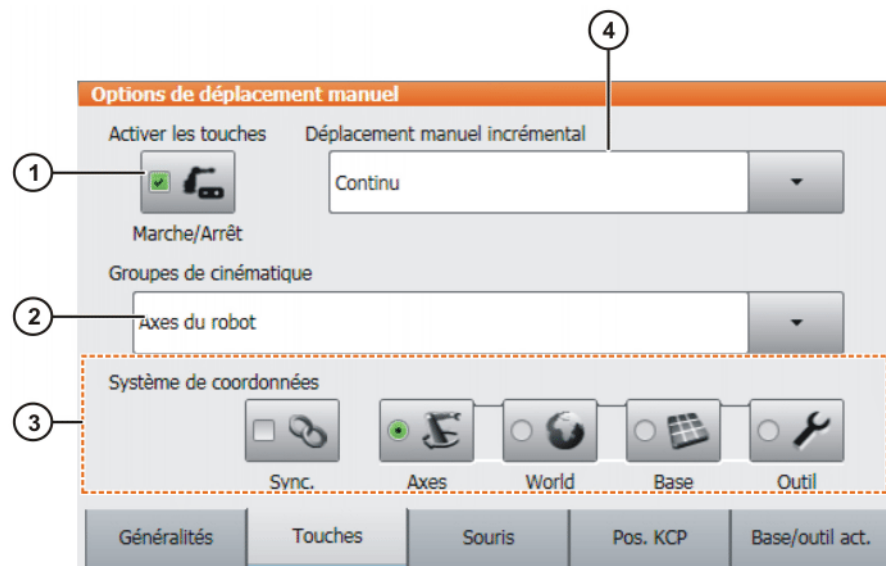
4

Options de déplacement manuel

Activer les touches

Déplacement manuel incrémental

1

Continu

Marche/Arrêt

Groupes de cinématique

2

Axes du robot

Système de coordonnées

3

Sync.

Axes

World

Base

Outil

Généralités

Touches

Souris

Pos. KCP

Base/outil act.